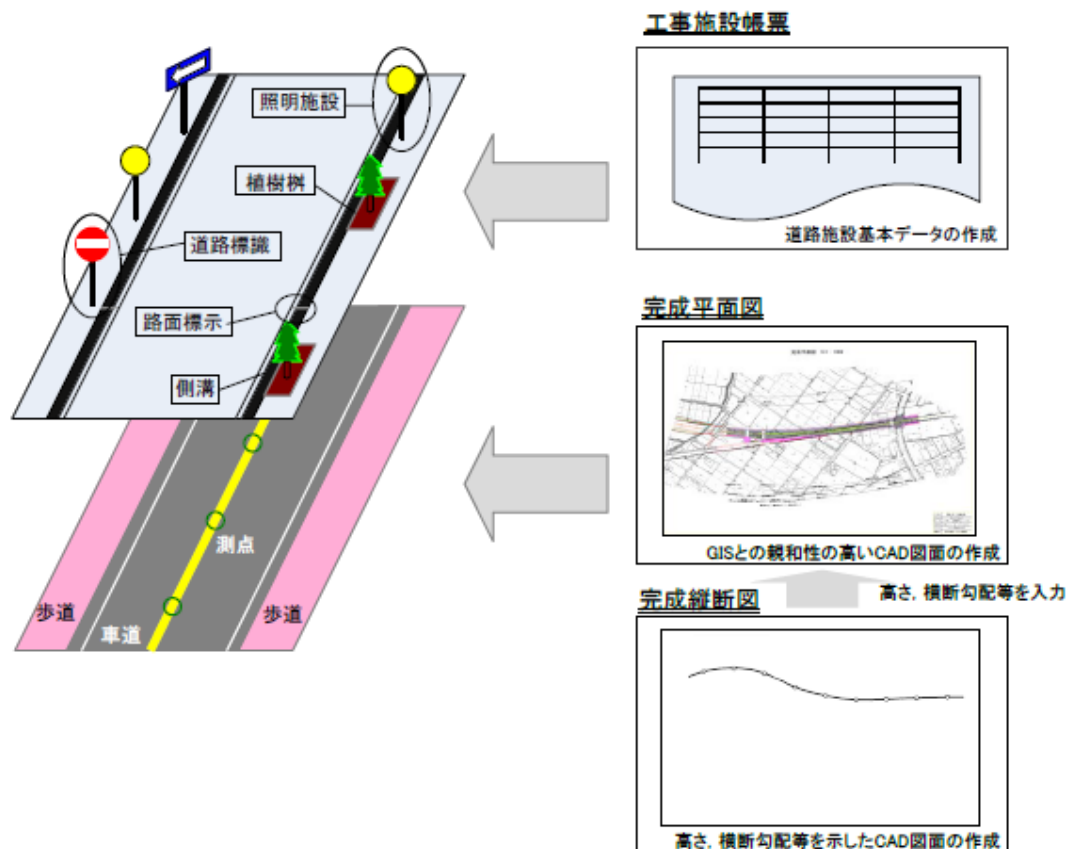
照明施設

植樹桝

道路標識

路面標示

側溝

測点

歩道

車道

歩道

工事施設帳票

道路施設基本データの作成

完成平面図

GISとの親和性の高いCAD図面の作成

高さ，横断勾配等を入力

完成縦断図

高さ，横断勾配等を示したCAD図面の作成